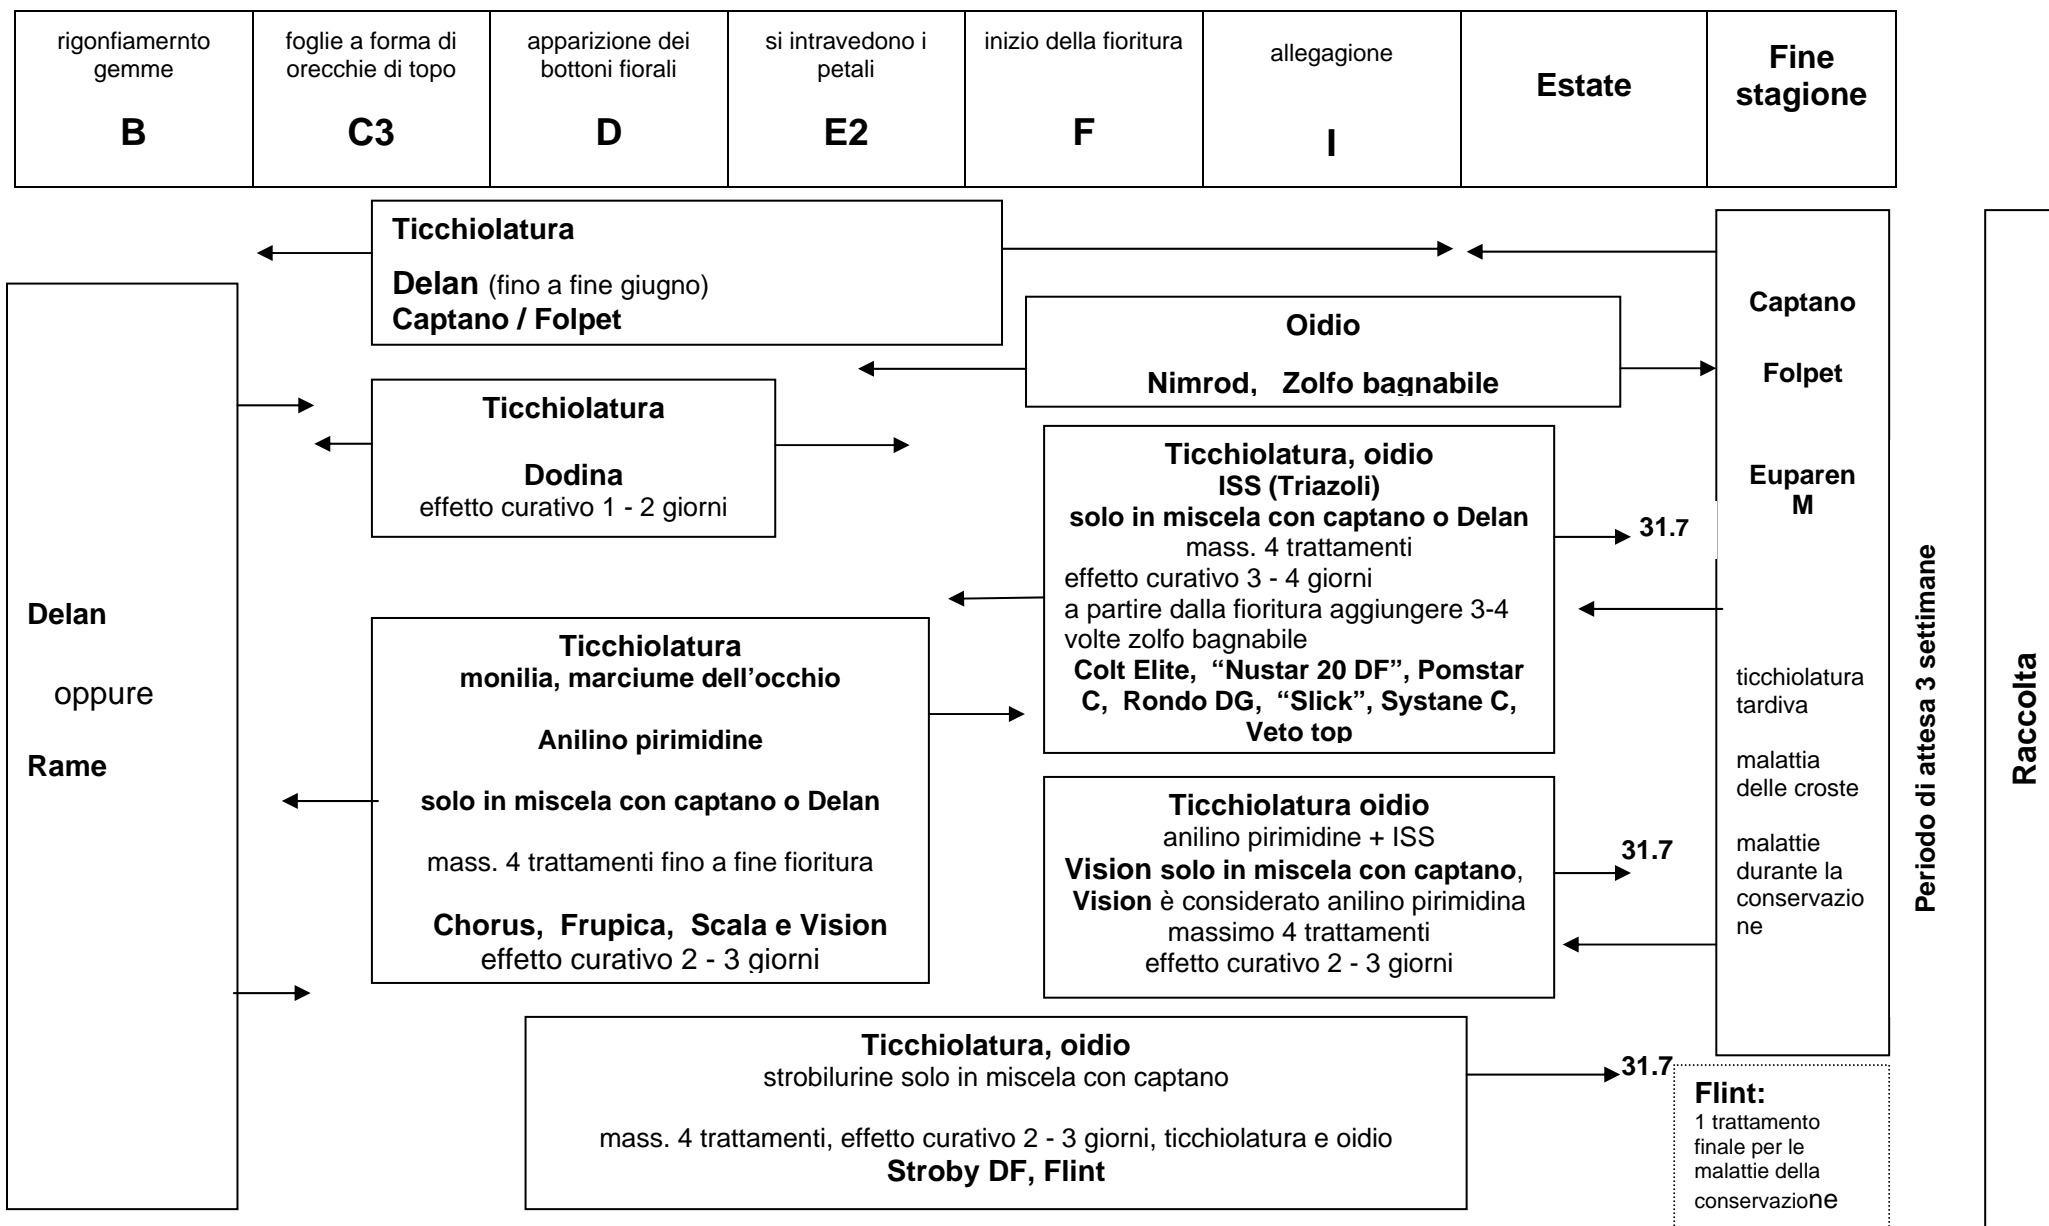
| rigonfiamernto gemme B | foglie a forma di orecchie di topo C3 | apparizione dei bottoni fiorali D | si intravedono i petali E2 | inizio della fioritura F | allegagione I | Estate | Fine stagione |
|---|---|---|---|---|---|---|---|

Ticchiolatura

Delan (fino a fine giugno)
Captano / Folpet

Oidio

Nimrod, Zolfo bagnabile

Ticchiolatura

Dodina
effetto curativo 1 - 2 giorni

Ticchiolatura, oidio
ISS (Triazoli)
solo in miscela con captano o Delan
mass. 4 trattamenti
effetto curativo 3 - 4 giorni
a partire dalla fioritura aggiungere 3-4 volte zolfo bagnabile
Colt Elite, "Nustar 20 DF", Pomstar C, Rondo DG, "Slick", Systane C, Veto top

31.7

Delan

oppure

Rame

Ticchiolatura
monilia, marciume dell'occhio

Anilino pirimidine

solo in miscela con captano o Delan

mass. 4 trattamenti fino a fine fioritura

Chorus, Frupica, Scala e Vision
effetto curativo 2 - 3 giorni

Ticchiolatura oidio
anilino pirimidine + ISS
Vision solo in miscela con captano, Vision è considerato anilino pirimidina
massimo 4 trattamenti
effetto curativo 2 - 3 giorni

31.7

Captano

Folpet

Euparen M

ticchiolatura tardiva

malattia delle croste

malattie durante la conservazione

Periodo di attesa 3 settimane

Raccolta

Ticchiolatura, oidio
strobilurine solo in miscela con captano

mass. 4 trattamenti, effetto curativo 2 - 3 giorni, ticchiolatura e oidio
Stroby DF, Flint

31.7

Flint:
1 trattamento finale per le malattie della conservazione